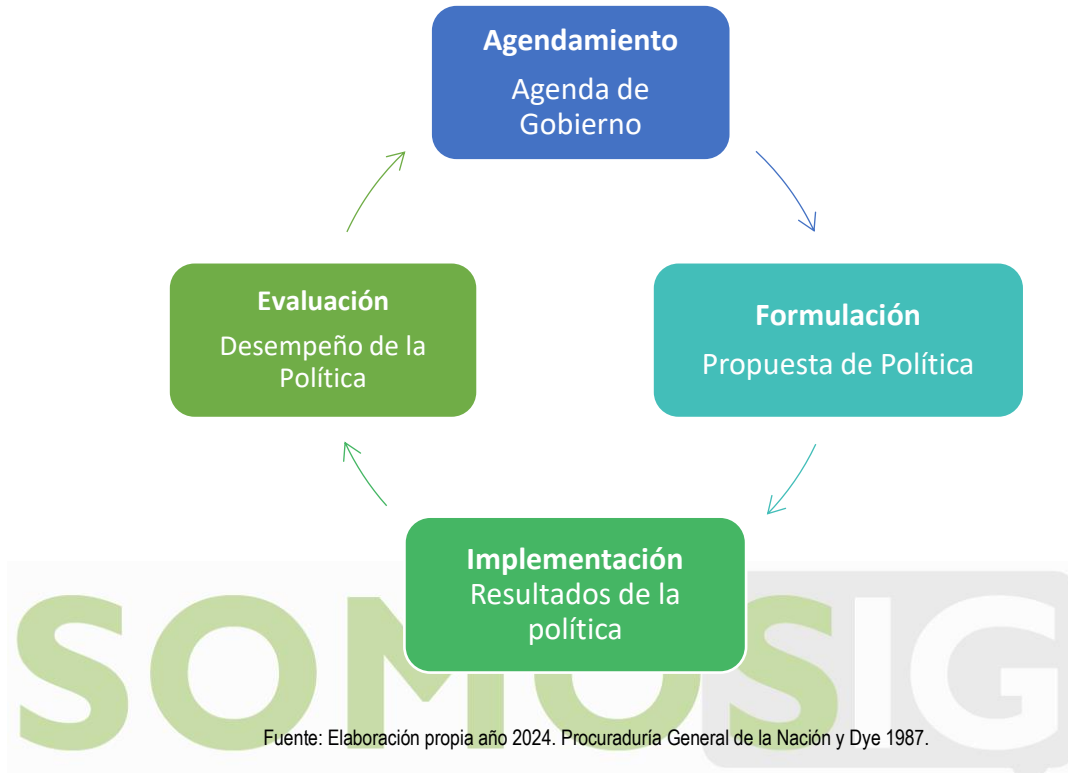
Agendamiento
Agenda de Gobierno

Formulación
Propuesta de Política

Implementación
Resultados de la política

Evaluación
Desempeño de la Política

SOMOSIG

Fuente: Elaboración propia año 2024. Procuraduría General de la Nación y Dye 1987.